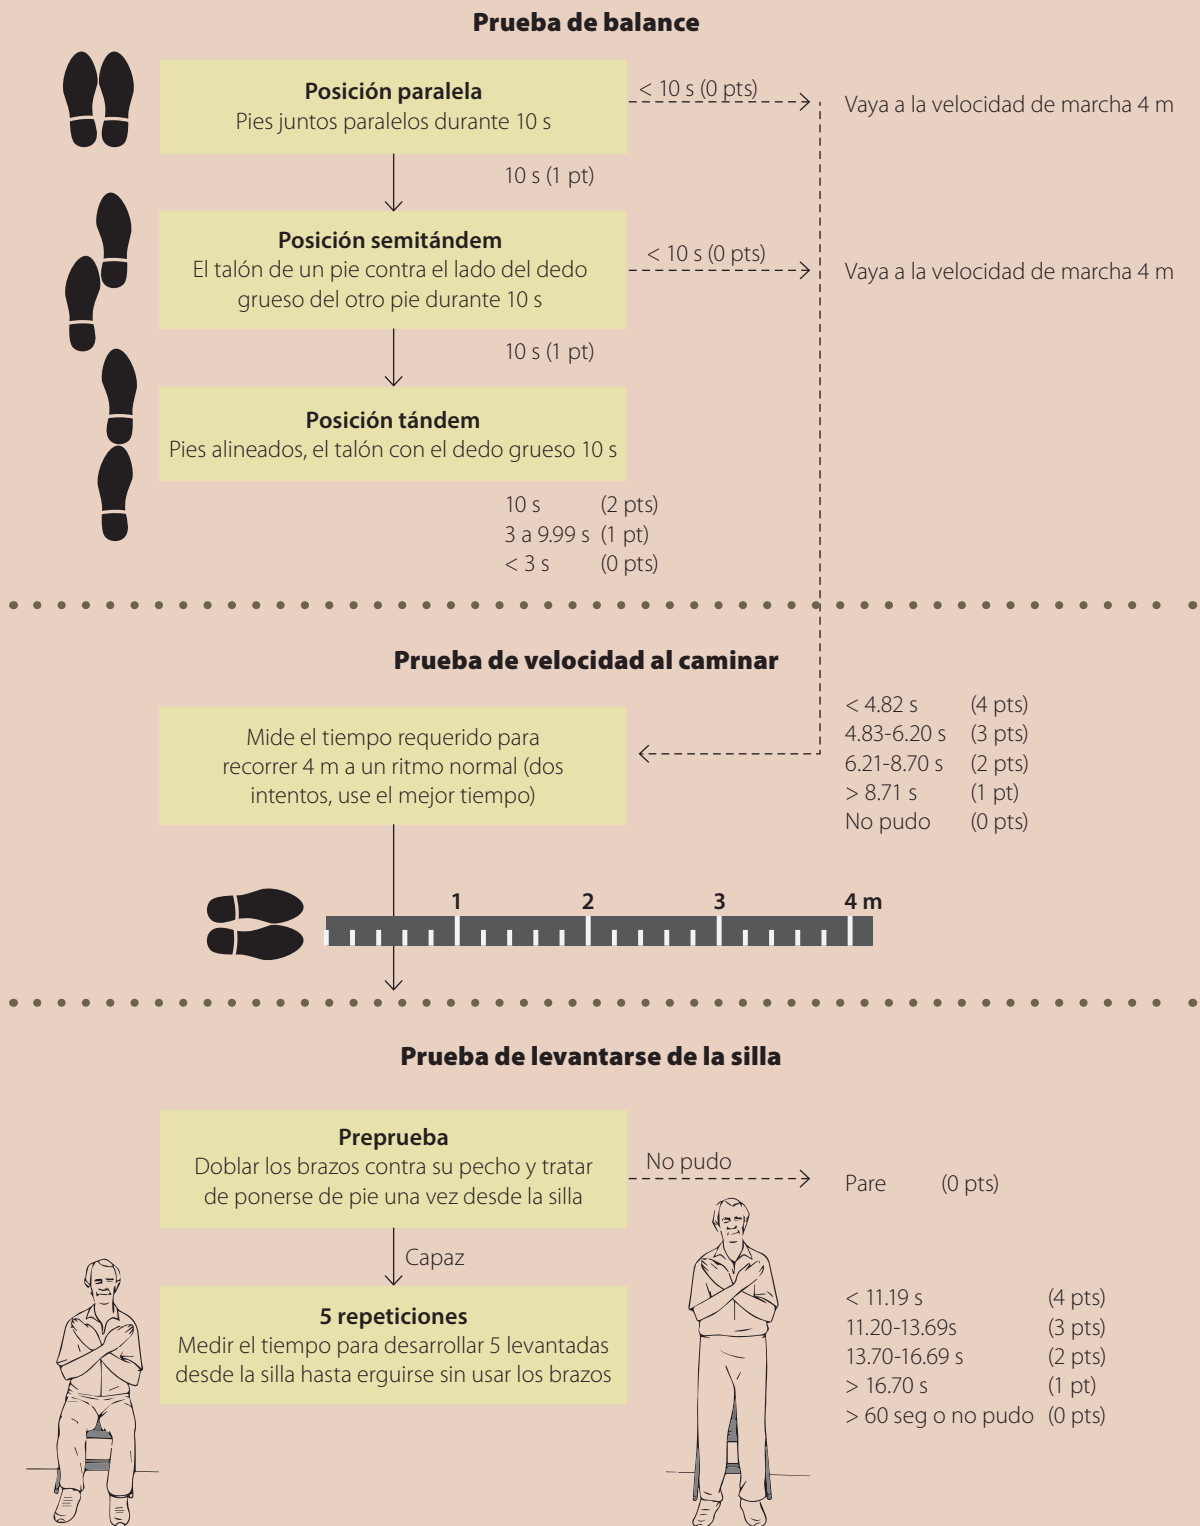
Prueba de balance

Posición paralela
Pies juntos paralelos durante 10 s

< 10 s (0 pts)

Vaya a la velocidad de marcha 4 m

10 s (1 pt)

Posición semitándem
El talón de un pie contra el lado del dedo grueso del otro pie durante 10 s

< 10 s (0 pts)

Vaya a la velocidad de marcha 4 m

10 s (1 pt)

Posición tándem
Pies alineados, el talón con el dedo grueso 10 s

| | |
|---|---|
| 10 s | (2 pts) |
| 3 a 9.99 s | (1 pt) |
| < 3 s | (0 pts) |

Prueba de velocidad al caminar

Mide el tiempo requerido para recorrer 4 m a un ritmo normal (dos intentos, use el mejor tiempo)

| | |
|---|---|
| < 4.82 s | (4 pts) |
| 4.83-6.20 s | (3 pts) |
| 6.21-8.70 s | (2 pts) |
| > 8.71 s | (1 pt) |
| No pudo | (0 pts) |

1 2 3 4 m

Prueba de levantarse de la silla

Preprueba
Doblar los brazos contra su pecho y tratar de ponerse de pie una vez desde la silla

No pudo

Pare (0 pts)

Capaz

5 repeticiones
Medir el tiempo para desarrollar 5 levantadas desde la silla hasta erguirse sin usar los brazos

| | |
|---|---|
| < 11.19 s | (4 pts) |
| 11.20-13.69s | (3 pts) |
| 13.70-16.69 s | (2 pts) |
| > 16.70 s | (1 pt) |
| > 60 seg o no pudo | (0 pts) |